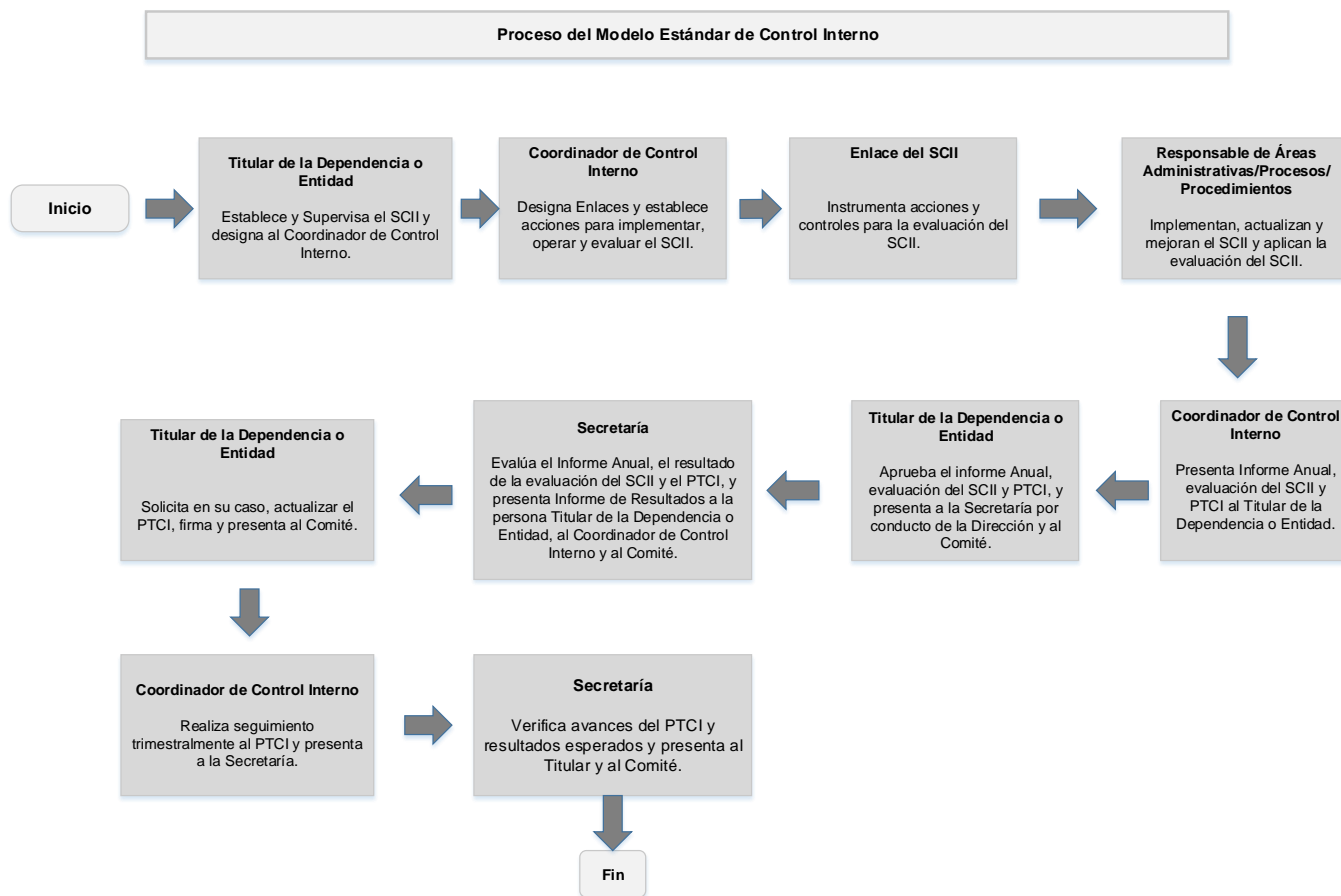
Proceso del Modelo Estándar de Control Interno

Inicio

Titular de la Dependencia o Entidad

Establece y Supervisa el SCII y designa al Coordinador de Control Interno.

Coordinador de Control Interno

Designa Enlaces y establece acciones para implementar, operar y evaluar el SCII.

Enlace del SCII

Instrumenta acciones y controles para la evaluación del SCII.

Responsable de Áreas Administrativas/Procesos/ Procedimientos

Implementan, actualizan y mejoran el SCII y aplican la evaluación del SCII.

Coordinador de Control Interno

Presenta Informe Anual, evaluación del SCII y PTCI al Titular de la Dependencia o Entidad.

Titular de la Dependencia o Entidad

Aprueba el informe Anual, evaluación del SCII y PTCI, y presenta a la Secretaría por conducto de la Dirección y al Comité.

Secretaría

Evalúa el Informe Anual, el resultado de la evaluación del SCII y el PTCI, y presenta Informe de Resultados a la persona Titular de la Dependencia o Entidad, al Coordinador de Control Interno y al Comité.

Titular de la Dependencia o Entidad

Solicita en su caso, actualizar el PTCI, firma y presenta al Comité.

Coordinador de Control Interno

Realiza seguimiento trimestralmente al PTCI y presenta a la Secretaría.

Secretaría

Verifica avances del PTCI y resultados esperados y presenta al Titular y al Comité.

Fin